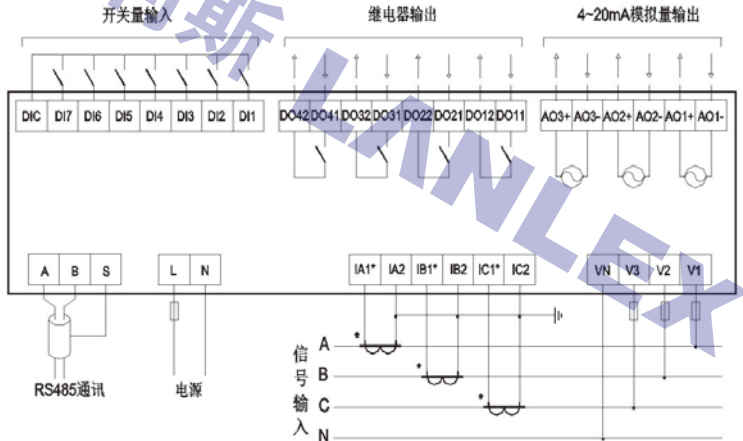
开关量输入

继电器输出

4~20mA模拟量输出

DIC DI7 DI6 DI5 DI4 DI3 DI2 DI1

DO42 DO41 DO32 DO31 DO22 DO21 DO12 DO11

AO3+ AO3- AO2+ AO2- AO1+ AO1-

A B S

L N

IA1* IA2 IB1* IB2 IC1* IC2

VN V3 V2 V1

RS485通讯

电源

信号输入

A

B

C

N

LINLEX